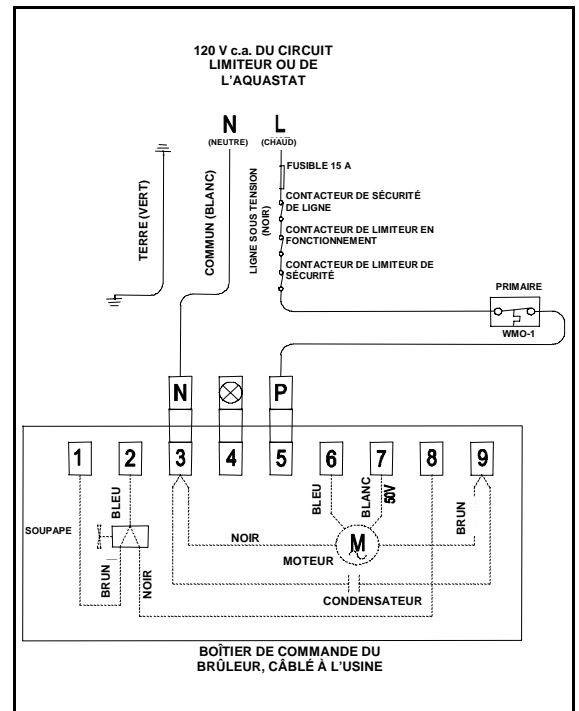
120 V c.a. DU CIRCUIT LIMITEUR OU DE L'AQUASTAT

N
(NEUTRE)

L
(CHAUD)

TERRE (VERT)

COMMUN (BLANC)

LIGNE SOUS TENSION (NOIR)

FUSIBLE 15 A

CONTACTEUR DE SÉCURITÉ DE LIGNE

CONTACTEUR DE LIMITEUR EN FONCTIONNEMENT

CONTACTEUR DE LIMITEUR DE SÉCURITÉ

PRIMAIRE

WMO-1

N

P

1 2 3 4 5 6 7 8 9

SOUPAPE

BLEU

BRUN

NOIR

NOIR

BLEU

BLANC

50V

BRUN

M

MOTEUR

CONDENSATEUR

BOÎTIER DE COMMANDE DU BRÛLEUR, CÂBLÉ À L'USINE